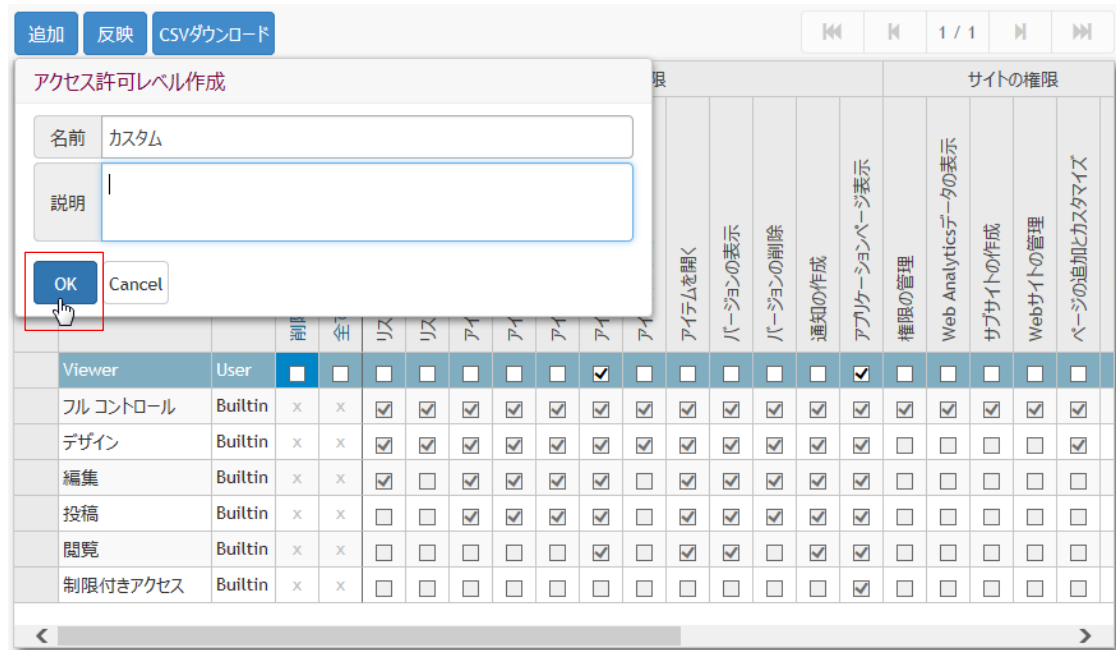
追加 反映 CSVダウンロード

1 / 1

アクセス許可レベル作成

名前 カスタム

説明

OK Cancel

限

サイトの権限

アイテムを開く
バージョンの表示
バージョンの削除
通知の作成
アプリケーションページ表示
権限の管理
Web Analyticsデータの表示
サブサイトの作成
Webサイトの管理
ページの追加とカスタマイズ

削
全
リ
リ
ア
ア
ア
ア
ア

| | | | | | | | | | | | | | | | | | | | | | |
|---|---|---|---|---|---|---|---|---|---|---|---|---|---|---|---|---|---|---|---|---|---|
| Viewer | User | ☐ | ☐ | ☐ | ☐ | ☐ | ☐ | ☐ | ☑ | ☐ | ☐ | ☐ | ☐ | ☐ | ☑ | ☐ | ☐ | ☐ | ☐ | ☐ |
| フル コントロール | Builtin | x | x | ☑ | ☑ | ☑ | ☑ | ☑ | ☑ | ☑ | ☑ | ☑ | ☑ | ☑ | ☑ | ☑ | ☑ | ☑ | ☑ | ☑ |
| デザイン | Builtin | x | x | ☑ | ☑ | ☑ | ☑ | ☑ | ☑ | ☑ | ☑ | ☑ | ☑ | ☑ | ☑ | ☐ | ☐ | ☐ | ☐ | ☑ |
| 編集 | Builtin | x | x | ☑ | ☐ | ☑ | ☑ | ☑ | ☑ | ☐ | ☑ | ☑ | ☑ | ☑ | ☑ | ☐ | ☐ | ☐ | ☐ | ☐ |
| 投稿 | Builtin | x | x | ☐ | ☐ | ☑ | ☑ | ☑ | ☑ | ☐ | ☑ | ☑ | ☑ | ☑ | ☑ | ☐ | ☐ | ☐ | ☐ | ☐ |
| 閲覧 | Builtin | x | x | ☐ | ☐ | ☐ | ☐ | ☐ | ☑ | ☐ | ☑ | ☑ | ☐ | ☑ | ☑ | ☐ | ☐ | ☐ | ☐ | ☐ |
| 制限付きアクセス | Builtin | x | x | ☐ | ☐ | ☐ | ☐ | ☐ | ☐ | ☐ | ☐ | ☐ | ☐ | ☐ | ☑ | ☐ | ☐ | ☐ | ☐ | ☐ |